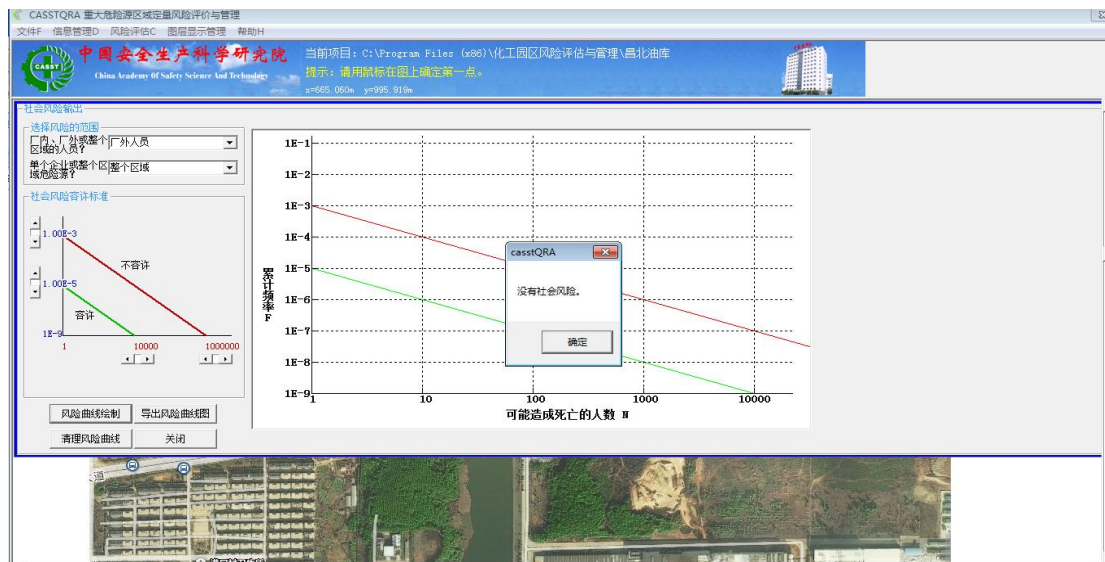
CASSTQRA 重大危险源区域定量风险评价与管理
文件F 信息管理D 风险评估C 图层显示管理 帮助H

中国安全生产科学研究院
China Academy Of Safety Science And Technology
CASST
当前项目：C:\Program Files (x86)\化工园区风险评估与管理\昌北油库
提示：请用鼠标在图上确定第一点。
x=665.060m y=995.919m

社会风险输出
选择风险的范围
厂内、厂外或整个区域的人员？ 厂外人员
单个企业或整个区域危险源？ 整个区域
社会风险容许标准
1.00E-3
不容许
1.00E-5
容许
1E-9
1
10000
1000000

风险曲线绘制
导出风险曲线图
清理风险曲线
关闭

1E-1
1E-2
1E-3
1E-4
1E-5
1E-6
1E-7
1E-8
1E-9
累计频率 F
1
10
100
1000
10000
可能造成死亡的人数 N

casstQRA
没有社会风险。
确定